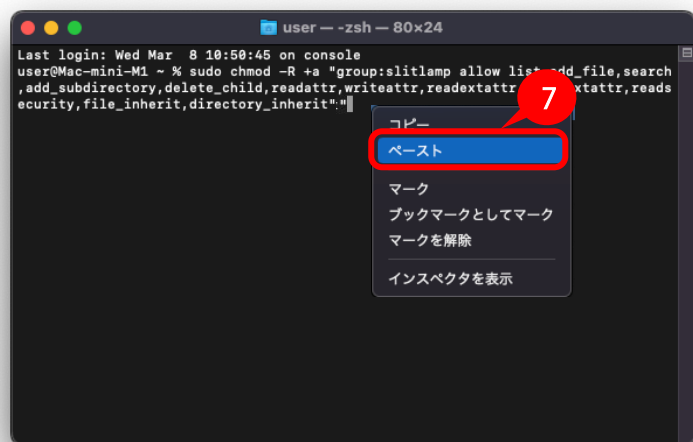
user — -zsh — 80×24

Last login: Wed Mar 8 10:50:45 on console
user@Mac-mini-M1 ~ % sudo chmod -R +a "group:slitlamp allow list,add_file,search,add_subdirectory,delete_child,readattr,writeattr,readextattr,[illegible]xtattr,readsecurity,file_inherit,directory_inherit":"

7

コピー
ペースト
マーク
ブックマークとしてマーク
マークを解除
インスペクタを表示